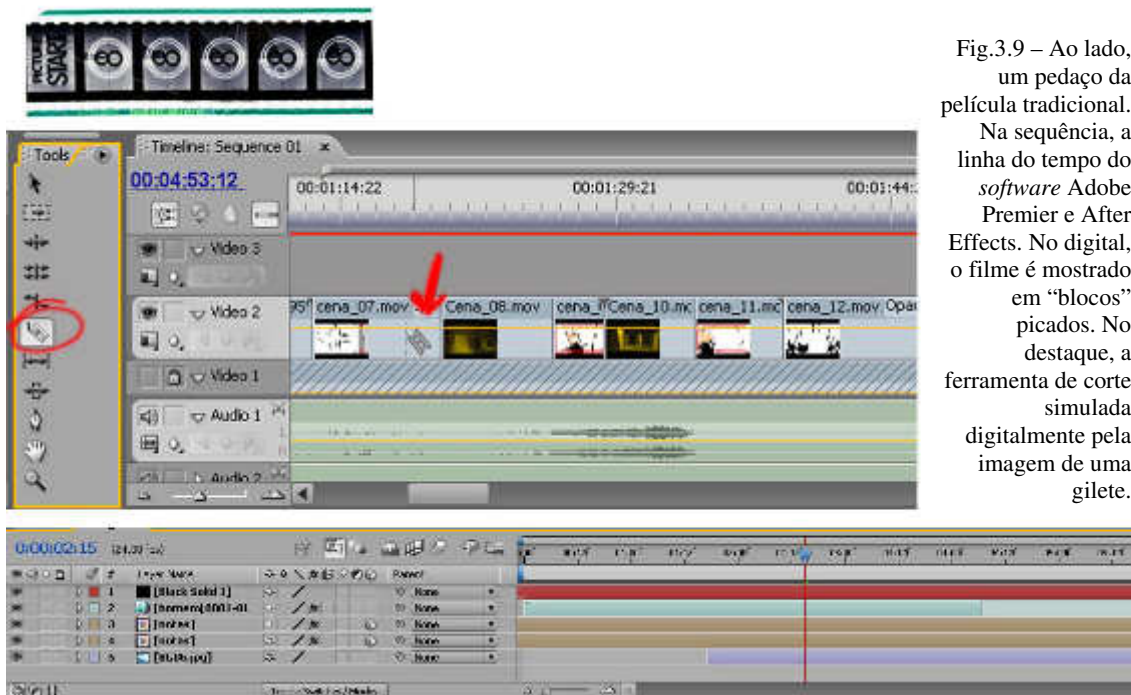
PICTURE START

Tools

Timeline: Sequence 01 ×

00:04:53:12

00:01:14:22

00:01:29:21

00:01:44:

Video 3

Video 2

cena_07.mov

Cena_08.mov

cena_

Cena_10.mc

cena_11.mc

cena_12.mov

Opa

Video 1

Audio 1

Audio 2

Fig.3.9 – Ao lado, um pedaço da película tradicional. Na sequência, a linha do tempo do *software* Adobe Premier e After Effects. No digital, o filme é mostrado em "blocos" picados. No destaque, a ferramenta de corte simulada digitalmente pela imagem de uma gilete.

0:00:02:15 (24.00 fps)

#

Layer Name

Parent

1

[Black Solid 1]

None

2

[homem] 0003-01

None

3

[notes]

None

4

[notes]

None

5

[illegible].jpg]

None